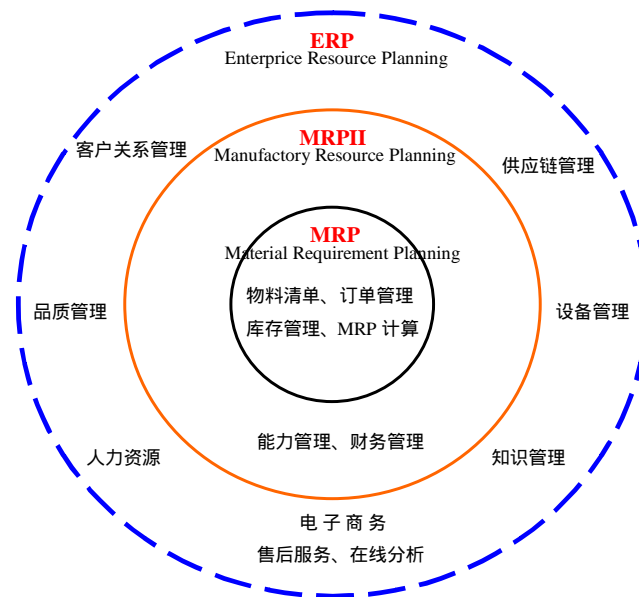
ERP
Enterprice Resource Planning

客户关系管理

供应链管理

MRPII
Manufactory Resource Planning

MRP
Material Requirement Planning

物料清单、订单管理
库存管理、MRP 计算

品质管理

设备管理

能力管理、财务管理

人力资源

知识管理

电 子 商 务
售后服务、在线分析